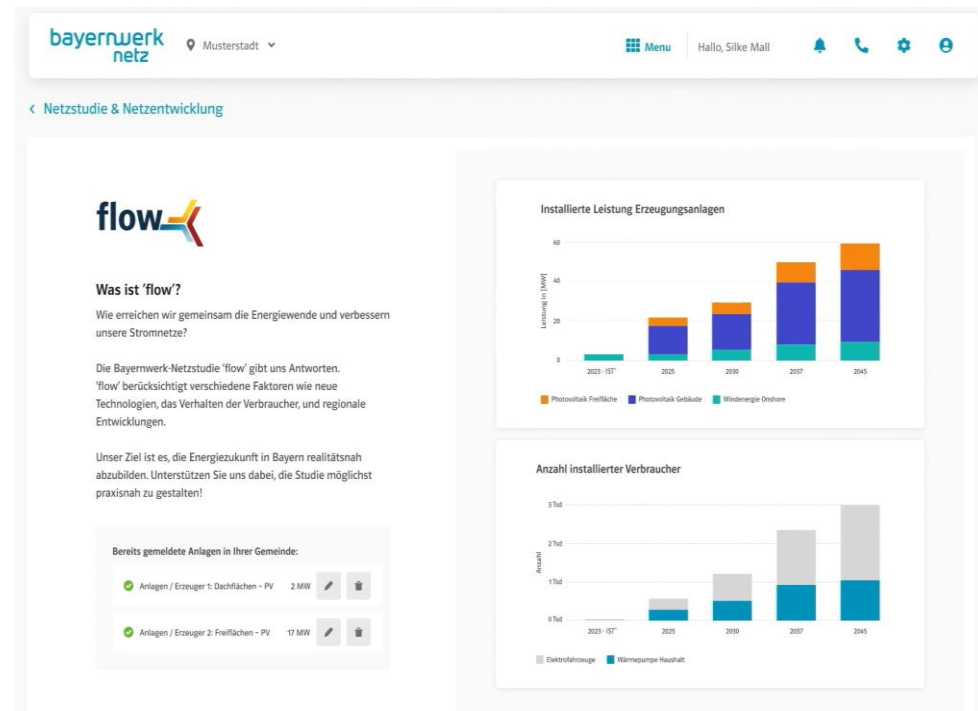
bayernwerk netz

Musterstadt

Menu

Hallo, Silke Mall

‹ Netzstudie & Netzentwicklung

flow

Was ist 'flow'?

Wie erreichen wir gemeinsam die Energiewende und verbessern unsere Stromnetze?

Die Bayernwerk-Netzstudie 'flow' gibt uns Antworten. 'flow' berücksichtigt verschiedene Faktoren wie neue Technologien, das Verhalten der Verbraucher, und regionale Entwicklungen.

Unser Ziel ist es, die Energiezukunft in Bayern realitätsnah abzubilden. Unterstützen Sie uns dabei, die Studie möglichst praxisnah zu gestalten!

Bereits gemeldete Anlagen in Ihrer Gemeinde:

Anlagen / Erzeuger 1: Dachflächen – PV 2 MW

Anlagen / Erzeuger 2: Freiflächen – PV 17 MW

Installierte Leistung Erzeugungsanlagen

Leistung in [MW]

60
40
20
0

2023 - IST*
2025
2030
2037
2045

Photovoltaik Freifläche
Photovoltaik Gebäude
Windenergie Onshore

Anzahl installierter Verbraucher

Anzahl

3 Tsd
2 Tsd
1 Tsd
0 Tsd

2023 - IST*
2025
2030
2037
2045

Elektrofahrzeuge
Wärmepumpe Haushalt